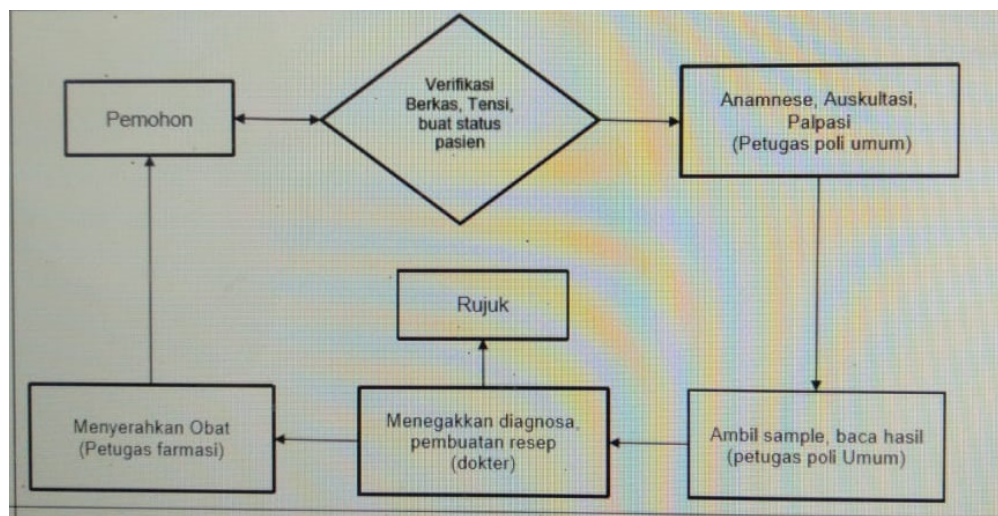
Pemohon

Verifikasi Berkas, Tensi, buat status pasien

Anamnese, Auskultasi, Palpasi (Petugas poli umum)

Rujuk

Menyerahkan Obat (Petugas farmasi)

Menegakkan diagnosa, pembuatan resep (dokter)

Ambil sample, baca hasil (petugas poli Umum)